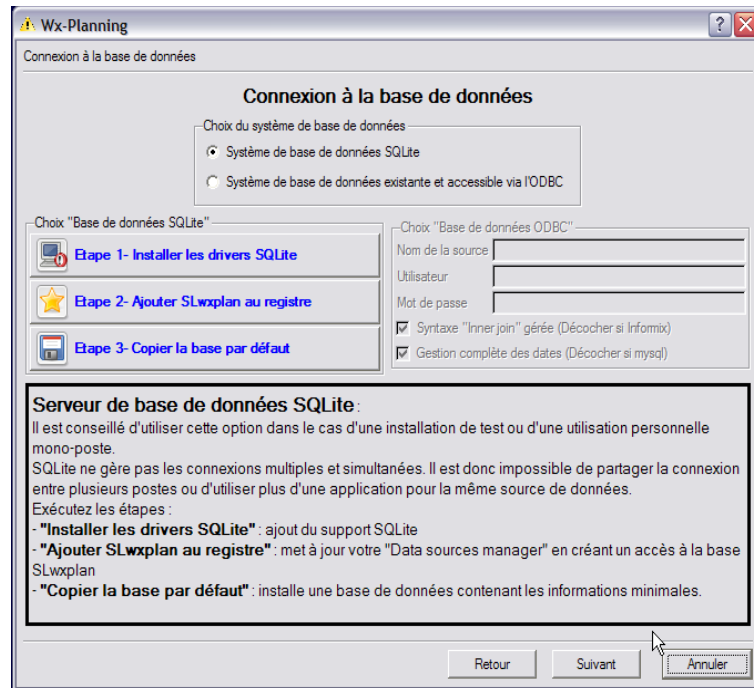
Wx-Planning

Connexion à la base de données

Connexion à la base de données

Choix du système de base de données

Système de base de données SQLite

Système de base de données existante et accessible via l'ODBC

Choix "Base de données SQLite"

Etape 1- Installer les drivers SQLite

Etape 2- Ajouter SLwxplan au registre

Etape 3- Copier la base par défaut

Choix "Base de données ODBC"

Nom de la source

Utilisateur

Mot de passe

Syntaxe "Inner join" gérée (Décocher si Informix)

Gestion complète des dates (Décocher si mysql)

Serveur de base de données SQLite :
Il est conseillé d'utiliser cette option dans le cas d'une installation de test ou d'une utilisation personnelle mono-poste.
SQLite ne gère pas les connexions multiples et simultanées. Il est donc impossible de partager la connexion entre plusieurs postes ou d'utiliser plus d'une application pour la même source de données.
Exécutez les étapes :
- "Installer les drivers SQLite" : ajout du support SQLite
- "Ajouter SLwxplan au registre" : met à jour votre "Data sources manager" en créant un accès à la base SLwxplan
- "Copier la base par défaut" : installe une base de données contenant les informations minimales.

Retour

Suivant

Annuler